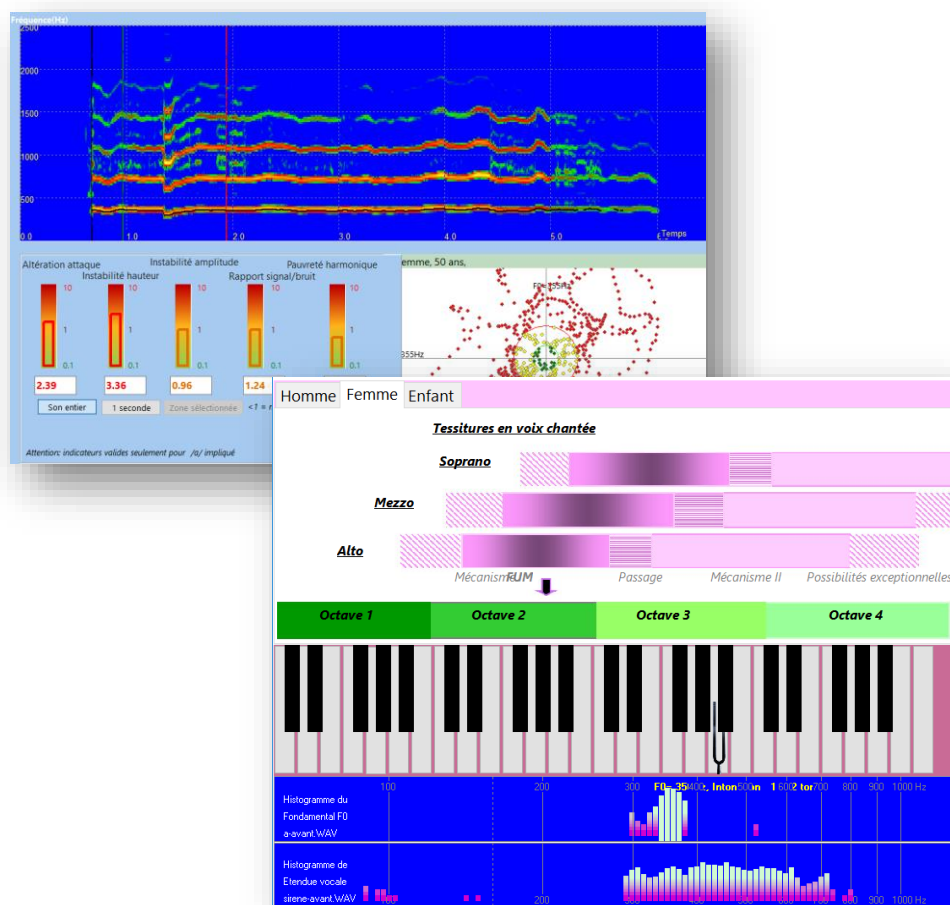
Fréquence(Hz)
2500
2000
1500
1000
500
0.0
1.0
2.0
3.0
4.0
5.0
Temps

Altération attaque
Instabilité hauteur
Instabilité amplitude
Rapport signal/bruit
Pauvreté harmonique
10
1
0.1
10
1
0.1
10
1
0.1
10
1
0.1
10
1
0.1
2.39
3.36
0.96
1.24
Son entier
1 seconde
Zone sélectionnée
<1 =
Attention: indicateurs valides seulement pour /a/ impliqué

emme, 50 ans,
F0=355Hz
355Hz

Homme
Femme
Enfant

Tessitures en voix chantée
Soprano
Mezzo
Alto
Mécanisme I
FUM
Passage
Mécanisme II
Possibilités exceptionnelles

Octave 1
Octave 2
Octave 3
Octave 4

100
200
300
F0= 35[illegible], Inton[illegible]n 1 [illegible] tor
500
600
700
800
900
1000 Hz
Histogramme du Fondamental F0
a-avant.WAV

Histogramme de Etendue vocale
sirene-avant.WAV
100
200
300
500
600
700
800
900
1000 Hz